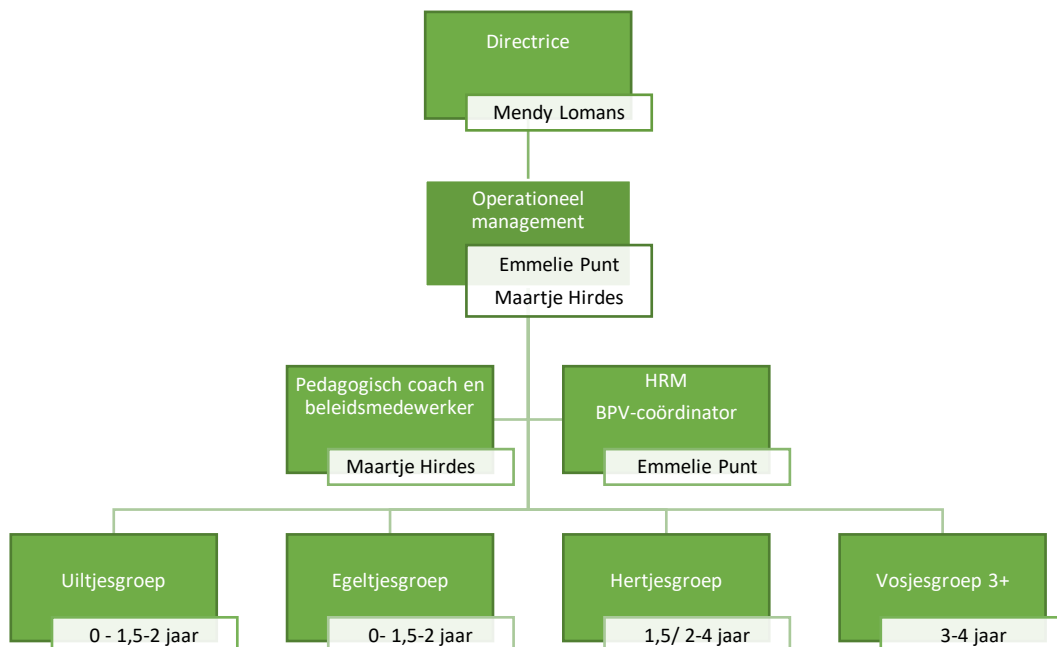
Directrice

Mendy Lomans

Operationeel management

Emmelie Punt

Maartje Hirdes

Pedagogisch coach en beleidsmedewerker

Maartje Hirdes

HRM

BPV-coördinator

Emmelie Punt

Uiltjesgroep

0 - 1,5-2 jaar

Egeltjesgroep

0- 1,5-2 jaar

Hertjesgroep

1,5/ 2-4 jaar

Vosjesgroep 3+

3-4 jaar